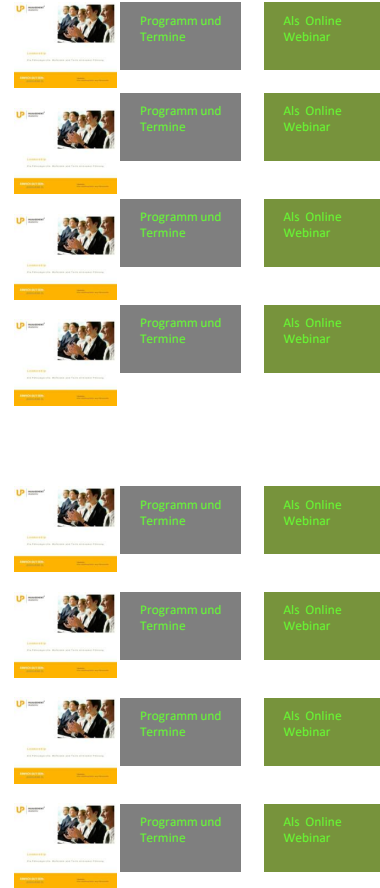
Programm und Termine

Als Online Webinar

Programm und Termine

Als Online Webinar

Programm und Termine

Als Online Webinar

Programm und Termine

Als Online Webinar

Programm und Termine

Als Online Webinar

Programm und Termine

Als Online Webinar

Programm und Termine

Als Online Webinar

Programm und Termine

Als Online Webinar